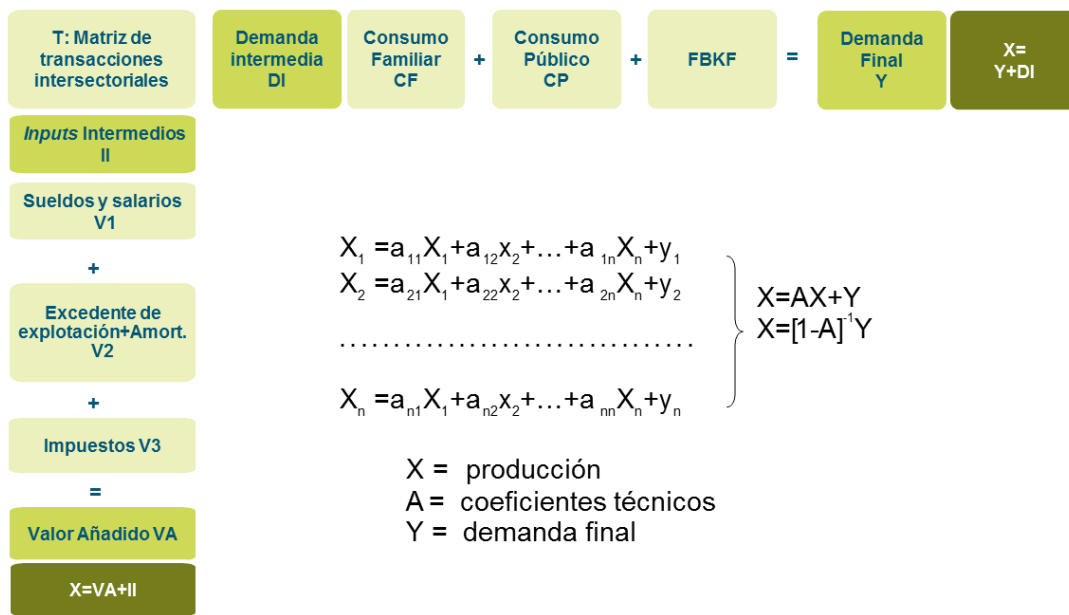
T: Matriz de transacciones intersectoriales

Demanda intermedia DI

Consumo Familiar CF

+

Consumo Público CP

+

FBKF

=

Demanda Final Y

X= Y+DI

*Inputs* Intermedios II

Sueldos y salarios V1

+

Excedente de explotación+Amort. V2

+

Impuestos V3

=

Valor Añadido VA

X=VA+II

$X_1 = a_{11}X_1 + a_{12}x_2 + \ldots + a_{1n}X_n + y_1$
$X_2 = a_{21}X_1 + a_{22}x_2 + \ldots + a_{2n}X_n + y_2$
$\ldots\ldots\ldots\ldots\ldots\ldots\ldots\ldots\ldots\ldots$
$X_n = a_{n1}X_1 + a_{n2}x_2 + \ldots + a_{nn}X_n + y_n$

$X=AX+Y$
$X=[1-A]^{-1}Y$

X = producción
A = coeficientes técnicos
Y = demanda final